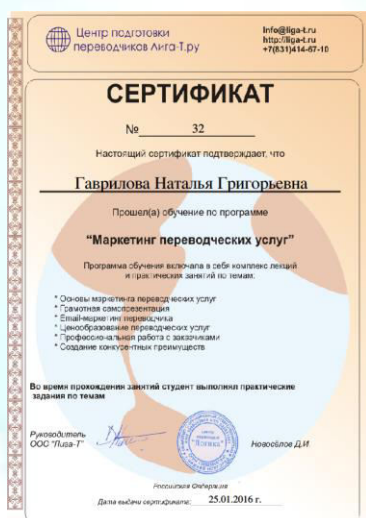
Центр подготовки переводчиков Лига-Т.ру

Info@liga-t.ru
http://liga-t.ru
+7(831)414-67-10

СЕРТИФИКАТ

№ 32

Настоящий сертификат подтверждает, что

Гаврилова Наталья Григорьевна

Прошел(а) обучение по программе

"Маркетинг переводческих услуг"

Программа обучения включала в себя комплекс лекций и практических занятий по темам:

* Основы маркетинга переводческих услуг
* Грамотная самопрезентация
* Email-маркетинг переводчика
* Ценообразование переводческих услуг
* Профессиональная работа с заказчиками
* Создание конкурентных преимуществ

Во время прохождения занятий студент выполнил практические задания по темам

Руководитель ООО "Лига-Т"

Новосёлов Д.И.

Российская Федерация

Дата выдачи сертификата: 25.01.2016 г.